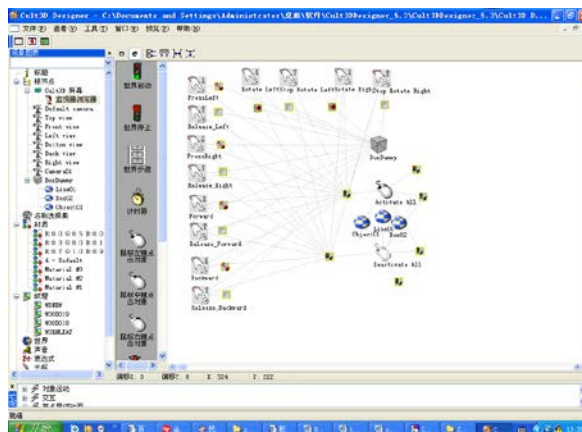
Cult3D Designer - C:\Documents and Settings\Administrator\桌面\软件\Cult3DDesigner_5.3\Cult3DDesigner_5.3\Cult3D D...

文件(F) 编辑(E) 工具(T) 窗口(W) 预览(P) 帮助(H)

场景

标题
摄像点
Cult3D 场景
Default camera
Top view
Front view
Left view
Bottom view
Back view
Right view
Camera01
BoxDummy
Line01
Box02
Object01
名称选择集
材质
材质
材质
材质
4 - Default
Material #3
Material #2
Material #1
纹理
WOOD
WOOD019
WOOD010
WOODLEAT
世界
声音
表达式

世界启动
世界停止
世界步进
计时器
鼠标左键点击对象
鼠标中键点击对象
鼠标右键点击对象

PressLeft
Rotate Left
Stop Rotate Left
Rotate Right
Stop Rotate Right
Release_Left
PressRight
Release_Right
Forward
Release_Forward
Backward
Release_Backward
BoxDummy
Activate All
Object01
Line01
Box02
Deactivate All

对象运动
交互

就绪